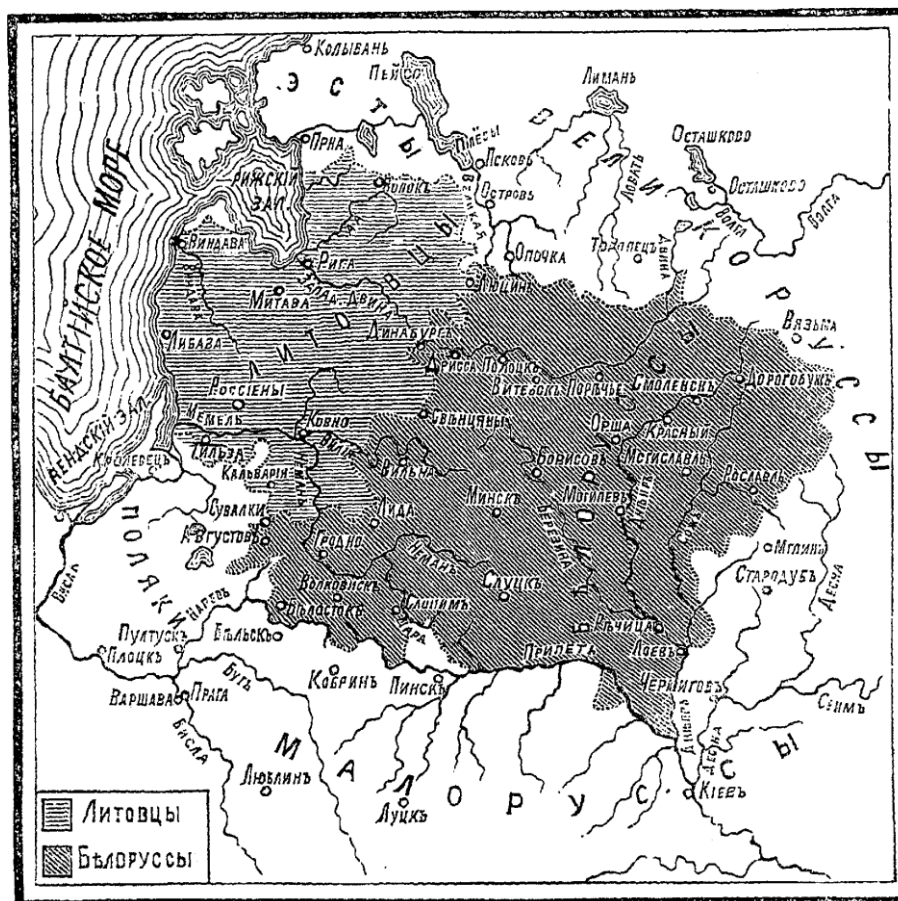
Колывань
Пейпс
Э С Т Ы
Лимань
В Е Л И К О Р У С С Ы
Осташково
Осташково
Волга
Волга
Прна
Псковъ
Плесы
Рижскій зал.
Балтійское море
Островъ
Ловать
Виндава
Рига
Опочка
Торопецъ
Двина
Митава
Зап. Двина
Люцинъ
Л И Т О В Ц Ы
Либава
Динабургъ
Вязьма
Дрисса
Полоцкъ
Витебскъ
Поръчье
Смоленскъ
Дорогобужъ
Россіены
Мемель
Ковно
Свънцяны
Орша
Красный
Куршскій зал.
Тильзя
Кенигсбергъ
Кальварія
Вилья
Вильна
Борисовъ
Мстиславль
Рославль
Неманъ
Лида
Минскъ
Могилевъ
Сувалки
Августовъ
П О Л Я К И
Гродно
Нъманъ
Мглинъ
Стародубъ
Слуцкъ
Березина
Днепръ
Сожь
Десна
Висла
Волковискъ
Слонимъ
Нарев
Бълостокъ
Речица
Пултускъ
Плоцкъ
Бъльскъ
Припеть
Лоевъ
Бугъ
Кобринъ
Пинскъ
Черниговъ
Сеймъ
Варшава
Прага
Висла
М А Л О Р У С С Ы
Днепръ
Десна
Люблинъ
Луцкъ
Кіевъ
Литовцы
Бълоруссы